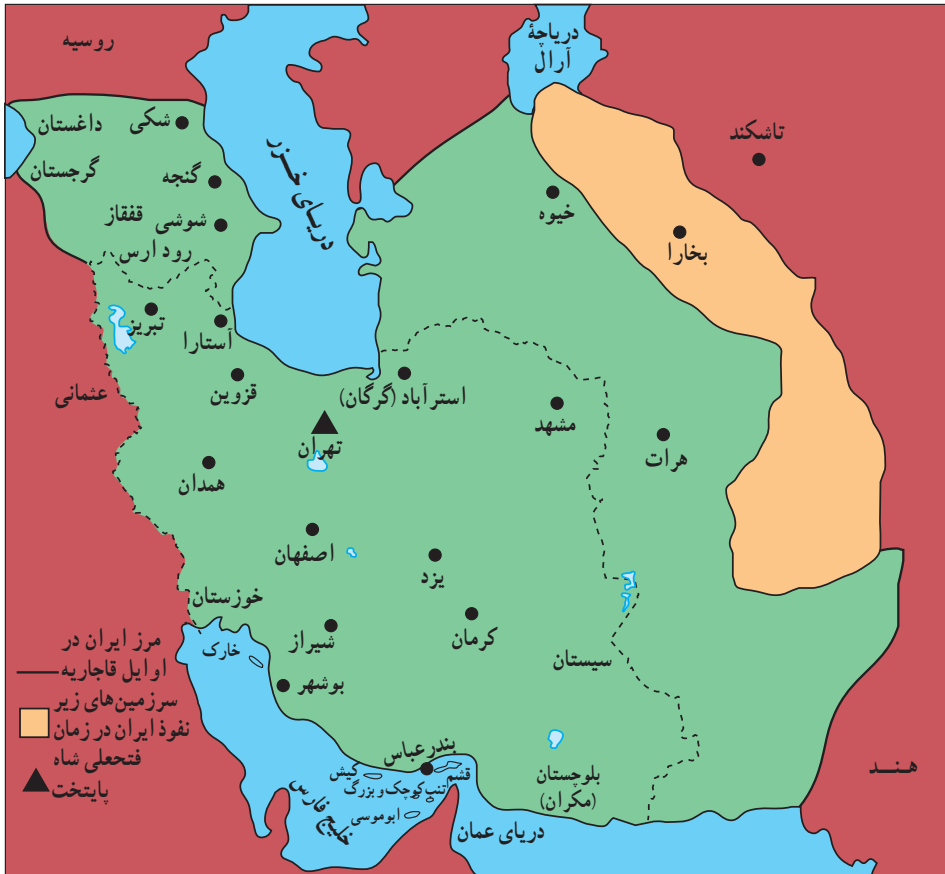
روسیه

دریاچهٔ آرال

داغستان

شکی

گرجستان

گنجه

شوشی

قفقاز

رود ارس

دریای خزر

تاشکند

خیوه

بخارا

تبریز

آستارا

عثمانی

قزوین

استرآباد (گرگان)

مشهد

تهران

هرات

همدان

اصفهان

یزد

خوزستان

مرز ایران در اوایل قاجاریه

خارک

شیراز

کرمان

سیستان

سرزمین‌های زیر نفوذ ایران در زمان فتحعلی شاه

بوشهر

پایتخت

بندرعباس

قشم

کیش

تنب کوچک و بزرگ

ابوموسی

خلیج فارس

بلوچستان (مکران)

دریای عمان

هند